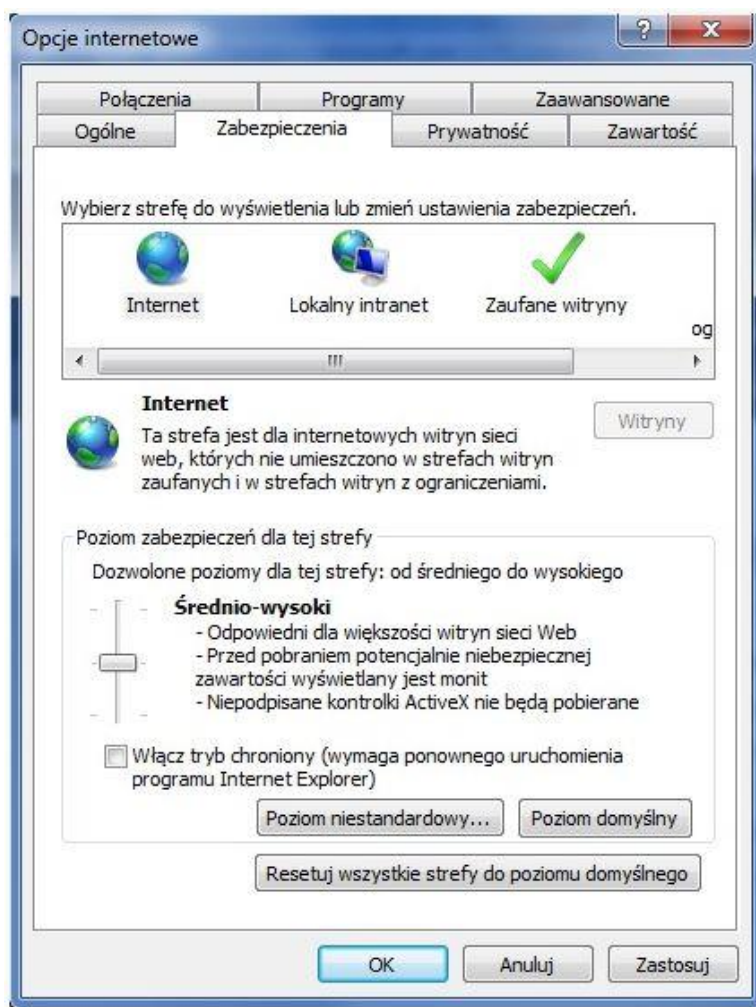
Opcje internetowe

?

X

Połączenia

Programy

Zaawansowane

Ogólne

Zabezpieczenia

Prywatność

Zawartość

Wybierz strefę do wyświetlenia lub zmień ustawienia zabezpieczeń.

Internet

Lokalny intranet

Zaufane witryny

og

III

Internet

Ta strefa jest dla internetowych witryn sieci web, których nie umieszczono w strefach witryn zaufanych i w strefach witryn z ograniczeniami.

Witryny

Poziom zabezpieczeń dla tej strefy

Dozwolone poziomy dla tej strefy: od średniego do wysokiego

Średnio-wysoki
- Odpowiedni dla większości witryn sieci Web
- Przed pobraniem potencjalnie niebezpiecznej zawartości wyświetlany jest monit
- Niepodpisane kontrolki ActiveX nie będą pobierane

Włącz tryb chroniony (wymaga ponownego uruchomienia programu Internet Explorer)

Poziom niestandardowy...

Poziom domyślny

Resetuj wszystkie strefy do poziomu domyślnego

OK

Anuluj

Zastosuj